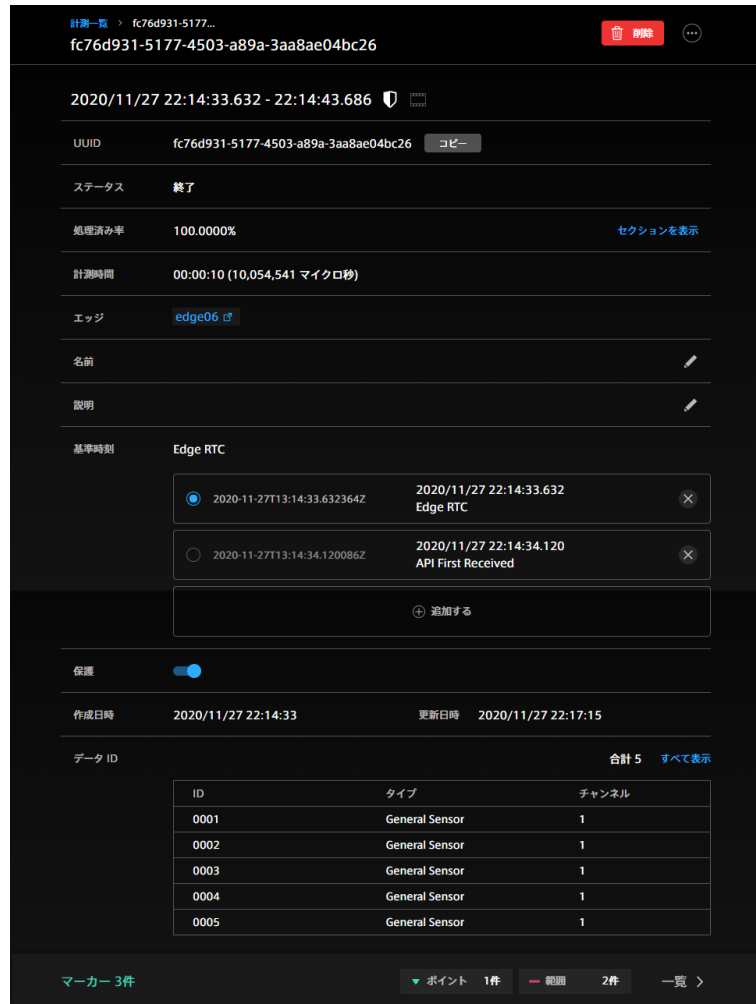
計測一覧 > fc76d931-5177...
fc76d931-5177-4503-a89a-3aa8ae04bc26

削除

2020/11/27 22:14:33.632 - 22:14:43.686

UUID fc76d931-5177-4503-a89a-3aa8ae04bc26 コピー

ステータス 終了

処理済み率 100.0000% セクションを表示

計測時間 00:00:10 (10,054,541 マイクロ秒)

エッジ edge06

名前

説明

基準時刻 Edge RTC

2020-11-27T13:14:33.632364Z 2020/11/27 22:14:33.632 Edge RTC

2020-11-27T13:14:34.120086Z 2020/11/27 22:14:34.120 API First Received

追加する

保護

作成日時 2020/11/27 22:14:33 更新日時 2020/11/27 22:17:15

データ ID 合計 5 すべて表示

| ID | タイプ | チャンネル |
|---|---|---|
| 0001 | General Sensor | 1 |
| 0002 | General Sensor | 1 |
| 0003 | General Sensor | 1 |
| 0004 | General Sensor | 1 |
| 0005 | General Sensor | 1 |

マーカー 3件 ポイント 1件 範囲 2件 一覧 >